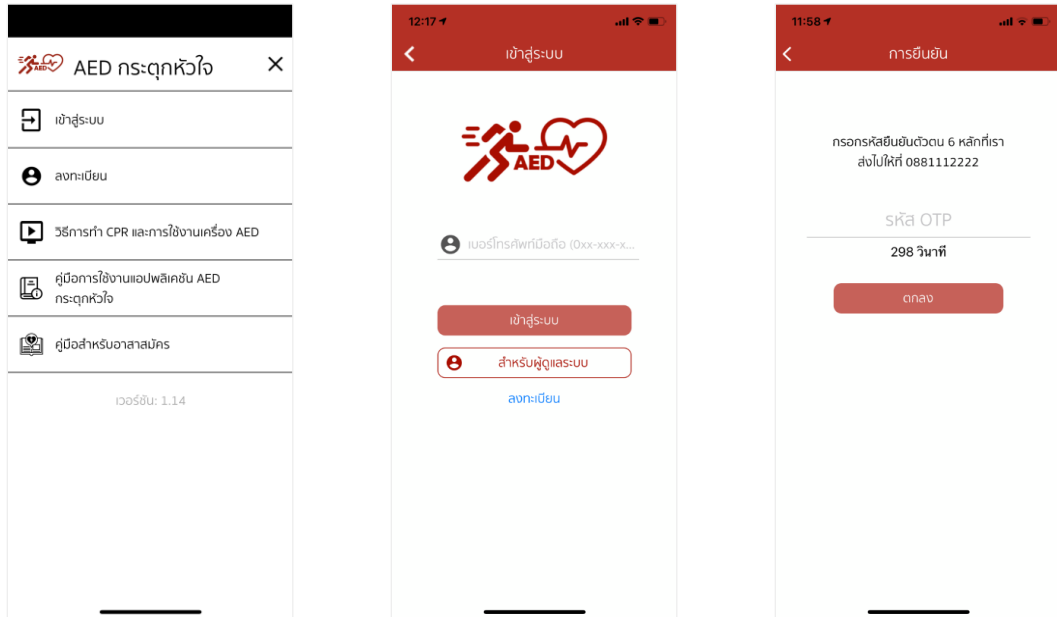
AED AED กระตุกหัวใจ ×

เข้าสู่ระบบ

ลงทะเบียน

วิธีการทำ CPR และการใช้งานเครื่อง AED

คู่มือการใช้งานแอปพลิเคชัน AED กระตุกหัวใจ

คู่มือสำหรับอาสาสมัคร

เวอร์ชัน: 1.14

12:17

เข้าสู่ระบบ

AED

เบอร์โทรศัพท์มือถือ (0xx-xxx-x...

เข้าสู่ระบบ

สำหรับผู้ดูแลระบบ

ลงทะเบียน

11:58

การยืนยัน

กรอกรหัสยืนยันตัวตน 6 หลักที่เราส่งไปให้ที่ 0881112222

รหัส OTP

298 วินาที

ตกลง